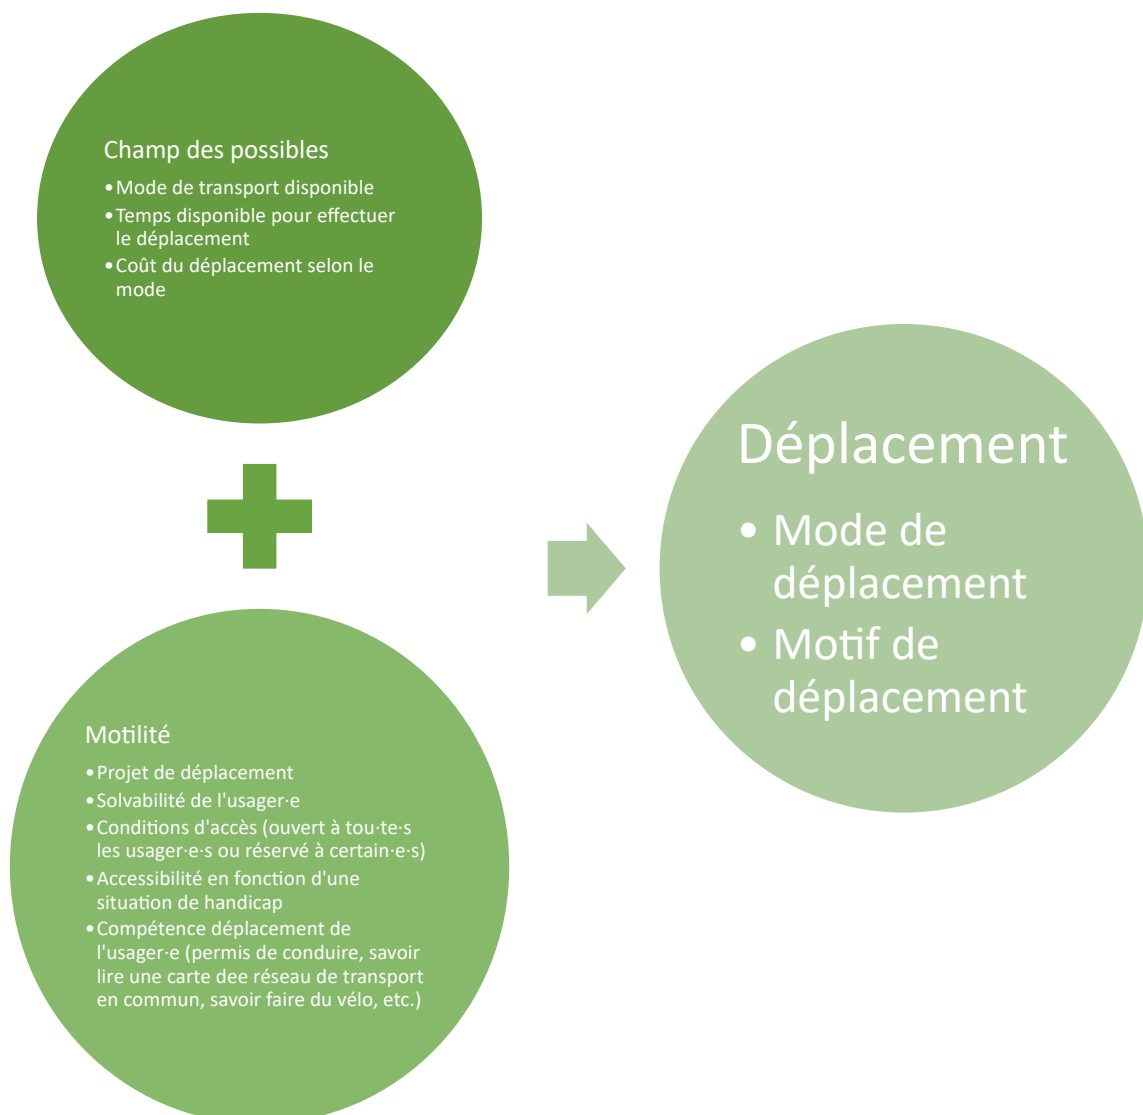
Champ des possibles

- Mode de transport disponible
- Temps disponible pour effectuer le déplacement
- Coût du déplacement selon le mode

Motilité

- Projet de déplacement
- Solvabilité de l'usager·e
- Conditions d'accès (ouvert à tou·te·s les usager·e·s ou réservé à certain·e·s)
- Accessibilité en fonction d'une situation de handicap
- Compétence déplacement de l'usager·e (permis de conduire, savoir lire une carte dee réseau de transport en commun, savoir faire du vélo, etc.)

Déplacement

- Mode de déplacement
- Motif de déplacement